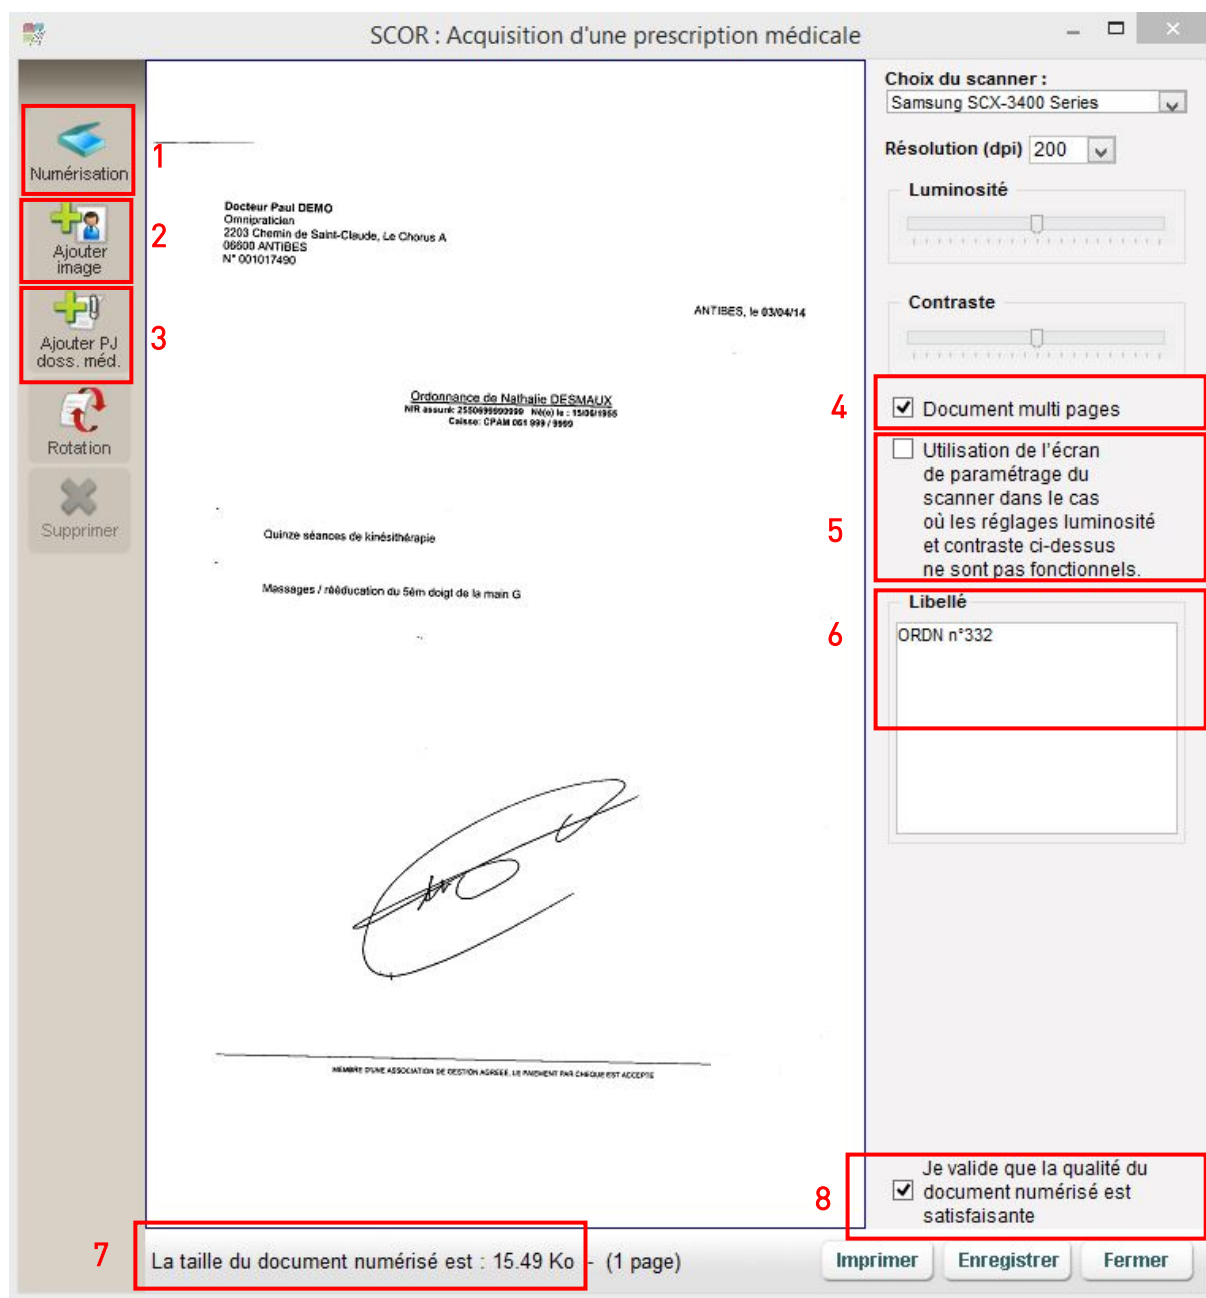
SCOR : Acquisition d'une prescription médicale

Numérisation
1
Ajouter image
2
Ajouter PJ doss. méd.
3
Rotation
Supprimer

Docteur Paul DEMO
Omnipraticien
2203 Chemin de Saint-Claude, Le Chorus A
06600 ANTIBES
N° 001017490

ANTIBES, le 03/04/14

Ordonnance de Nathalie DESMAUX
NR assuré: 2550699999999 Né(e) le : 15/06/1955
Caisse: CPAM 061 999 / 9999

Quinze séances de kinésithérapie

Massages / rééducation du 5ém doigt de la main G

MEMBRE D'UNE ASSOCIATION DE GESTION AGREEE, LE PAIEMENT PAR CHEQUE EST ACCEPTE

Choix du scanner :
Samsung SCX-3400 Series
Résolution (dpi) 200
Luminosité
Contraste
4
Document multi pages
5
Utilisation de l'écran de paramétrage du scanner dans le cas où les réglages luminosité et contraste ci-dessus ne sont pas fonctionnels.
6
Libellé
ORDN n°332

8
Je valide que la qualité du document numérisé est satisfaisante

7
La taille du document numérisé est : 15.49 Ko - (1 page)
Imprimer
Enregistrer
Fermer